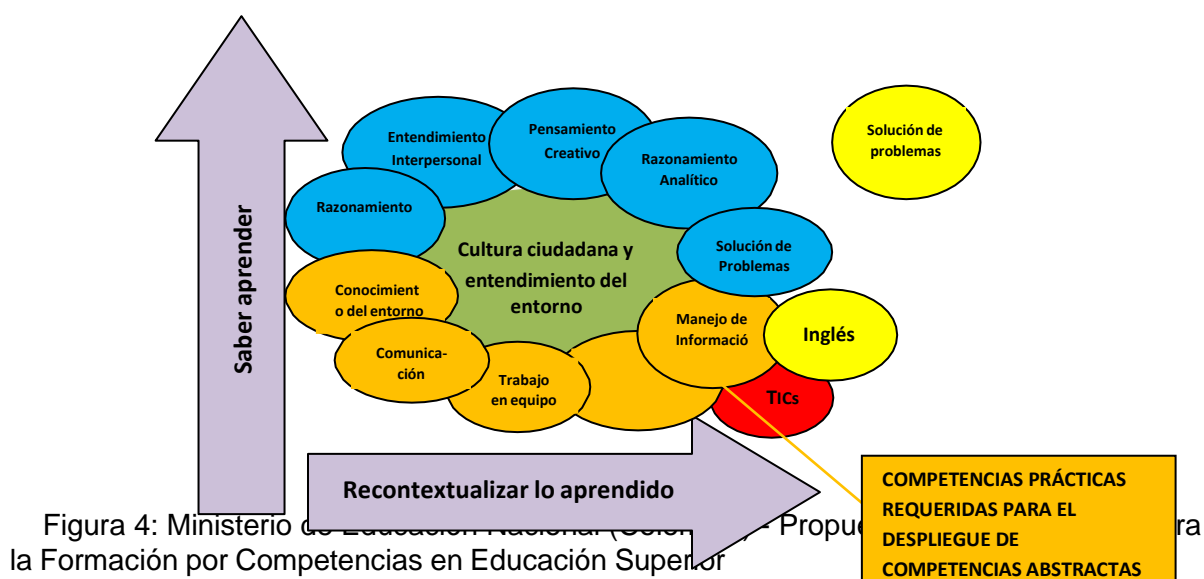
Saber aprender

Entendimiento Interpersonal

Pensamiento Creativo

Razonamiento Analítico

Solución de problemas

Razonamiento

Cultura ciudadana y entendimiento del entorno

Solución de Problemas

Conocimiento del entorno

Manejo de Informació

Inglés

Comunicación

Trabajo en equipo

TICs

Recontextualizar lo aprendido

COMPETENCIAS PRÁCTICAS REQUERIDAS PARA EL DESPLIEGUE DE COMPETENCIAS ABSTRACTAS

Figura 4: Ministerio de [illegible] (Colo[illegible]) - Propue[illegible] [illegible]ra la Formación por Competencias en Educación Superior